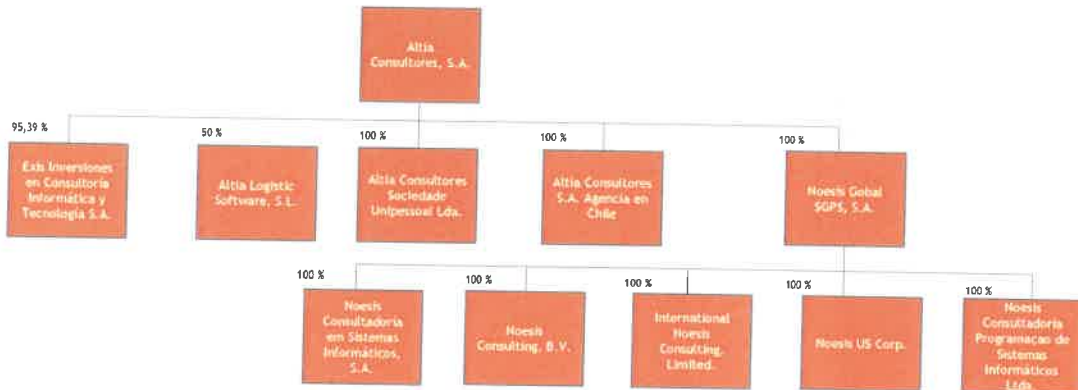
Altia Consultores, S.A.

95,39 %
Exis Inversiones en Consultoría Informática y Tecnología S.A.

50 %
Altia Logistic Software, S.L.

100 %
Altia Consultores Sociedade Unipessoal Lda.

100 %
Altia Consultores S.A. Agencia en Chile

100 %
Noesis Gobal SGPS, S.A.

100 %
Noesis Consultadoria em Sistemas Informáticos, S.A.

100 %
Noesis Consulting, B.V.

100 %
International Noesis Consulting, Limited.

100 %
Noesis US Corp.

100 %
Noesis Consultadoria Programação de Sistemas Informáticos Lda.